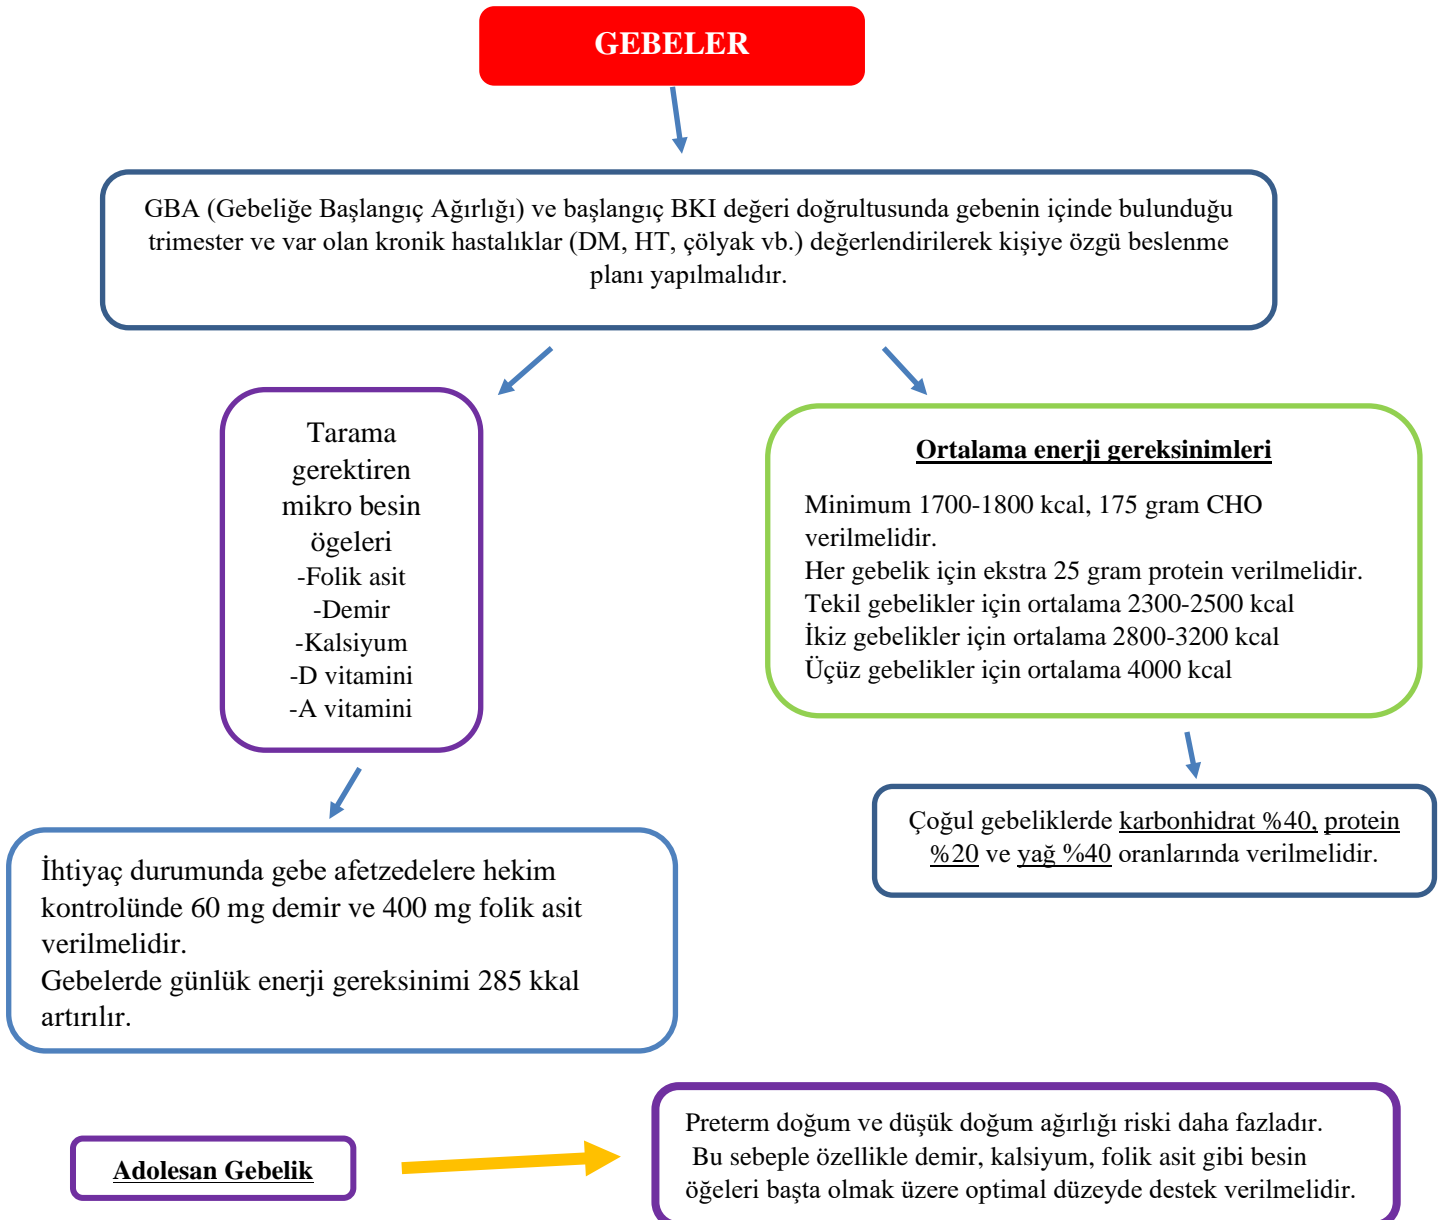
GEBELER

GBA (Gebeliğe Başlangıç Ağırlığı) ve başlangıç BKI değeri doğrultusunda gebenin içinde bulunduğu trimester ve var olan kronik hastalıklar (DM, HT, çölyak vb.) değerlendirilerek kişiye özgü beslenme planı yapılmalıdır.

Tarama gerektiren mikro besin ögeleri
-Folik asit
-Demir
-Kalsiyum
-D vitamini
-A vitamini

Ortalama enerji gereksinimleri

Minimum 1700-1800 kcal, 175 gram CHO verilmelidir.
Her gebelik için ekstra 25 gram protein verilmelidir.
Tekil gebelikler için ortalama 2300-2500 kcal
İkiz gebelikler için ortalama 2800-3200 kcal
Üçüz gebelikler için ortalama 4000 kcal

Çoğul gebeliklerde karbonhidrat %40, protein %20 ve yağ %40 oranlarında verilmelidir.

İhtiyaç durumunda gebe afetzedelere hekim kontrolünde 60 mg demir ve 400 mg folik asit verilmelidir.
Gebelerde günlük enerji gereksinimi 285 kkal artırılır.

Adolesan Gebelik

Preterm doğum ve düşük doğum ağırlığı riski daha fazladır.
Bu sebeple özellikle demir, kalsiyum, folik asit gibi besin öğeleri başta olmak üzere optimal düzeyde destek verilmelidir.